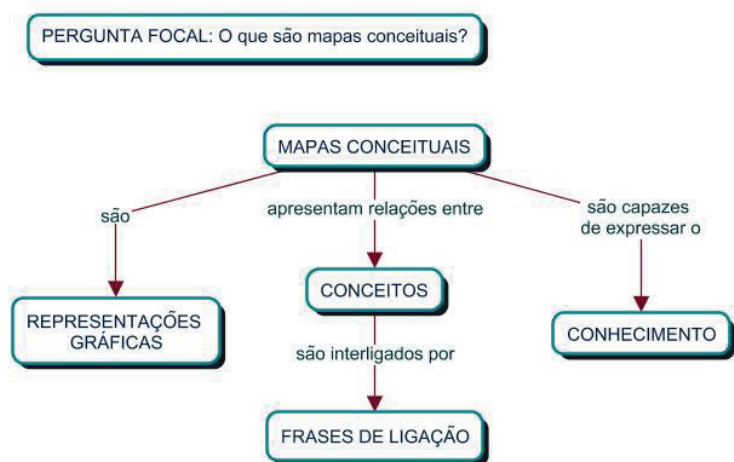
PERGUNTA FOCAL: O que são mapas conceituais?

MAPAS CONCEITUAIS

são

apresentam relações entre

são capazes de expressar o

REPRESENTAÇÕES GRÁFICAS

CONCEITOS

CONHECIMENTO

são interligados por

FRASES DE LIGAÇÃO